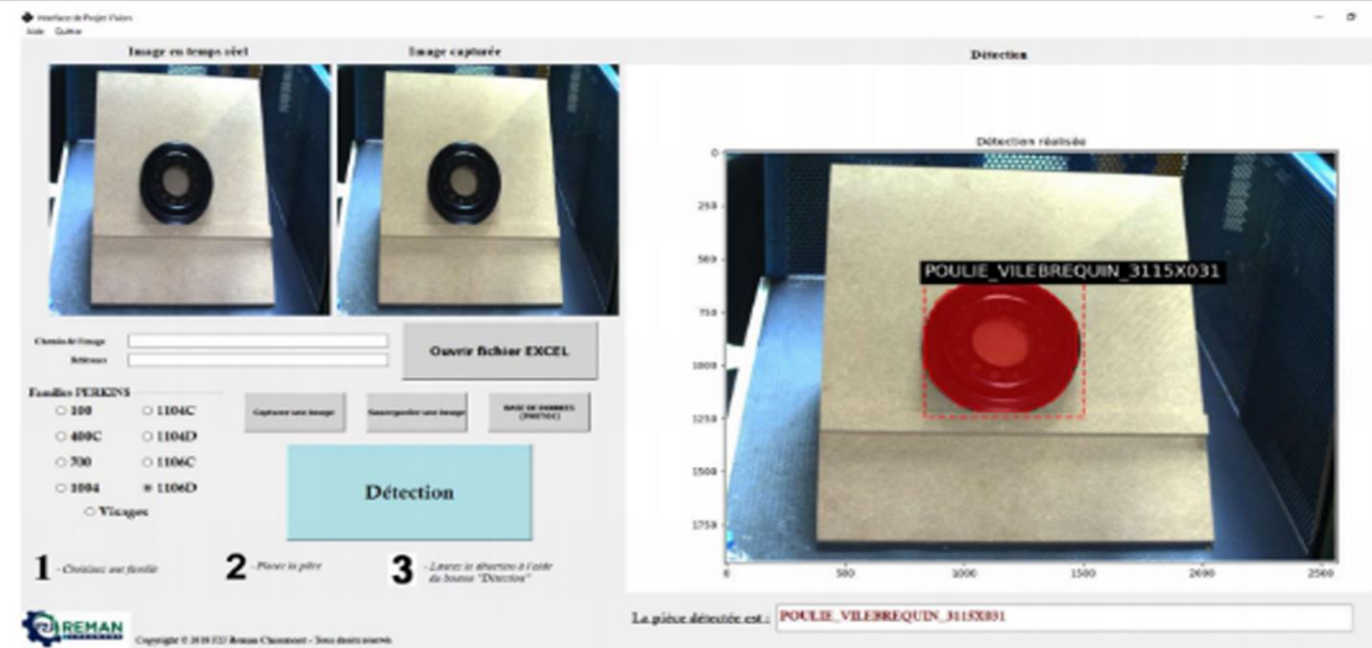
Interface de Projet Vision
Aide Quitter

Image en temps réel

Image capturée

Détection

Détection réalisée

POULIE_VILEBREQUIN_3115X031

0
250
500
750
1000
1250
1500
1750

0 500 1000 1500 2000 2500

Chemin de l'image
Référence

Ouvrir fichier EXCEL

Familles PERKINS
100
1104C
400C
1104D
500
1106C
1004
1106D
Visages

Capturer une image
Sauvegarder une image
BASE DE DONNEES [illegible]

Détection

1 - Choisissez une famille
2 - Placer la pièce
3 - Lancez la détection à l'aide du bouton "Détection"

REMAN

Copyright © 2019 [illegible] Reman Chaumont - Tous droits réservés

La pièce détectée est : POULIE_VILEBREQUIN_3115X031